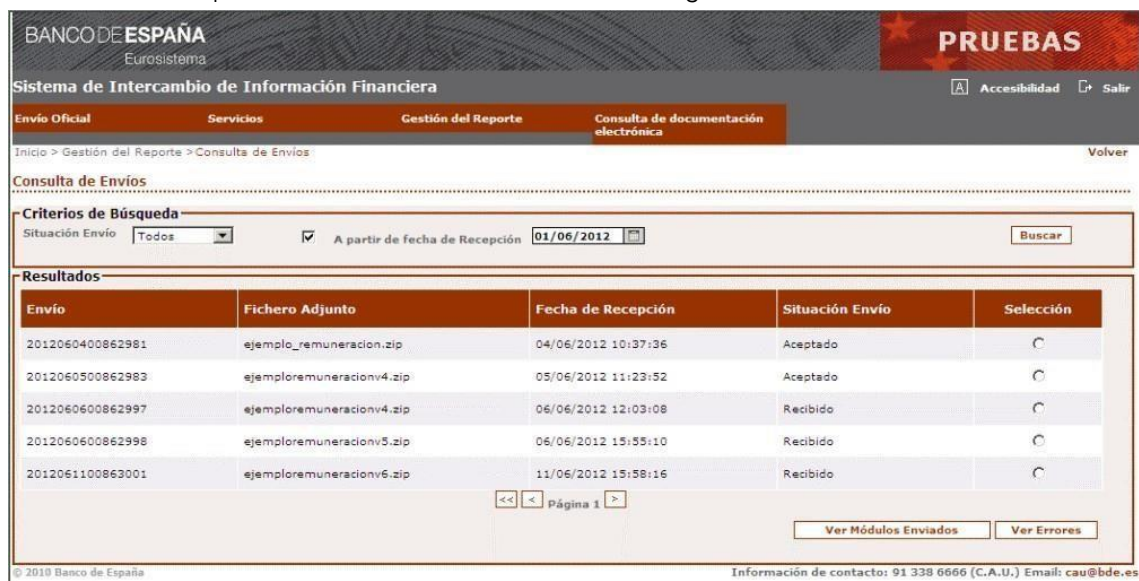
BANCO DE ESPAÑA
Eurosistema

PRUEBAS

Sistema de Intercambio de Información Financiera

Accesibilidad Salir

Envío Oficial | Servicios | Gestión del Reporte | Consulta de documentación electrónica

Inicio > Gestión del Reporte > Consulta de Envíos

Volver

Consulta de Envíos

Criterios de Búsqueda

Situación Envío Todos

A partir de fecha de Recepción 01/06/2012

Buscar

Resultados

| Envío | Fichero Adjunto | Fecha de Recepción | Situación Envío | Selección |
|---|---|---|---|---|
| 2012060400862981 | ejemplo_remuneracion.zip | 04/06/2012 10:37:36 | Aceptado | |
| 2012060500862983 | ejemploremuneracionv4.zip | 05/06/2012 11:23:52 | Aceptado | |
| 2012060600862997 | ejemploremuneracionv4.zip | 06/06/2012 12:03:08 | Recibido | |
| 2012060600862998 | ejemploremuneracionv5.zip | 06/06/2012 15:55:10 | Recibido | |
| 2012061100863001 | ejemploremuneracionv6.zip | 11/06/2012 15:58:16 | Recibido | |

<< < Página 1 >

Ver Módulos Enviados

Ver Errores

© 2010 Banco de España

Información de contacto: 91 338 6666 (C.A.U.) Email: cau@bde.es